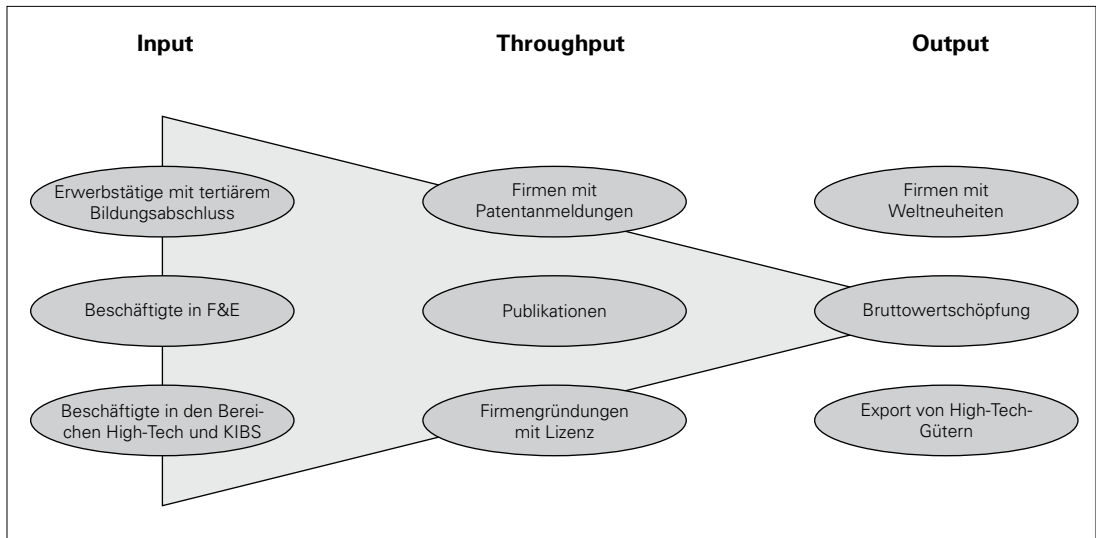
Input

Throughput

Output

Erwerbstätige mit tertiärem Bildungsabschluss

Beschäftigte in F&E

Beschäftigte in den Bereichen High-Tech und KIBS

Firmen mit Patentanmeldungen

Publikationen

Firmengründungen mit Lizenz

Firmen mit Weltneuheiten

Bruttowertschöpfung

Export von High-Tech-Gütern